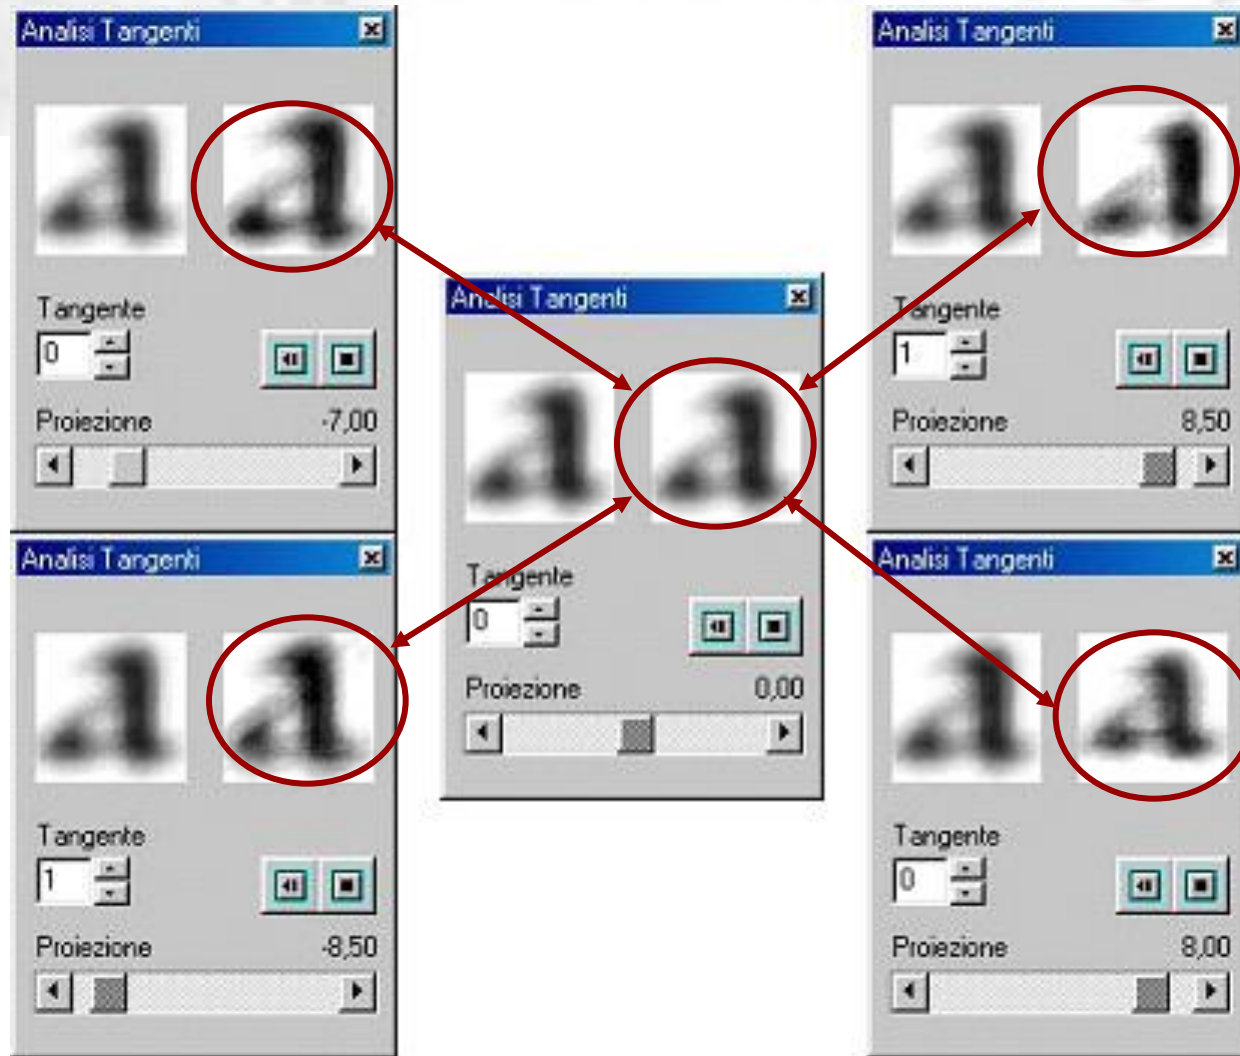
Analisi Tangenti

Tangente
0
Proiezione -7,00

Analisi Tangenti

Tangente
1
Proiezione -8,50

Analisi Tangenti

Tangente
0
Proiezione 0,00

Analisi Tangenti

Tangente
1
Proiezione 8,50

Analisi Tangenti

Tangente
0
Proiezione 8,00